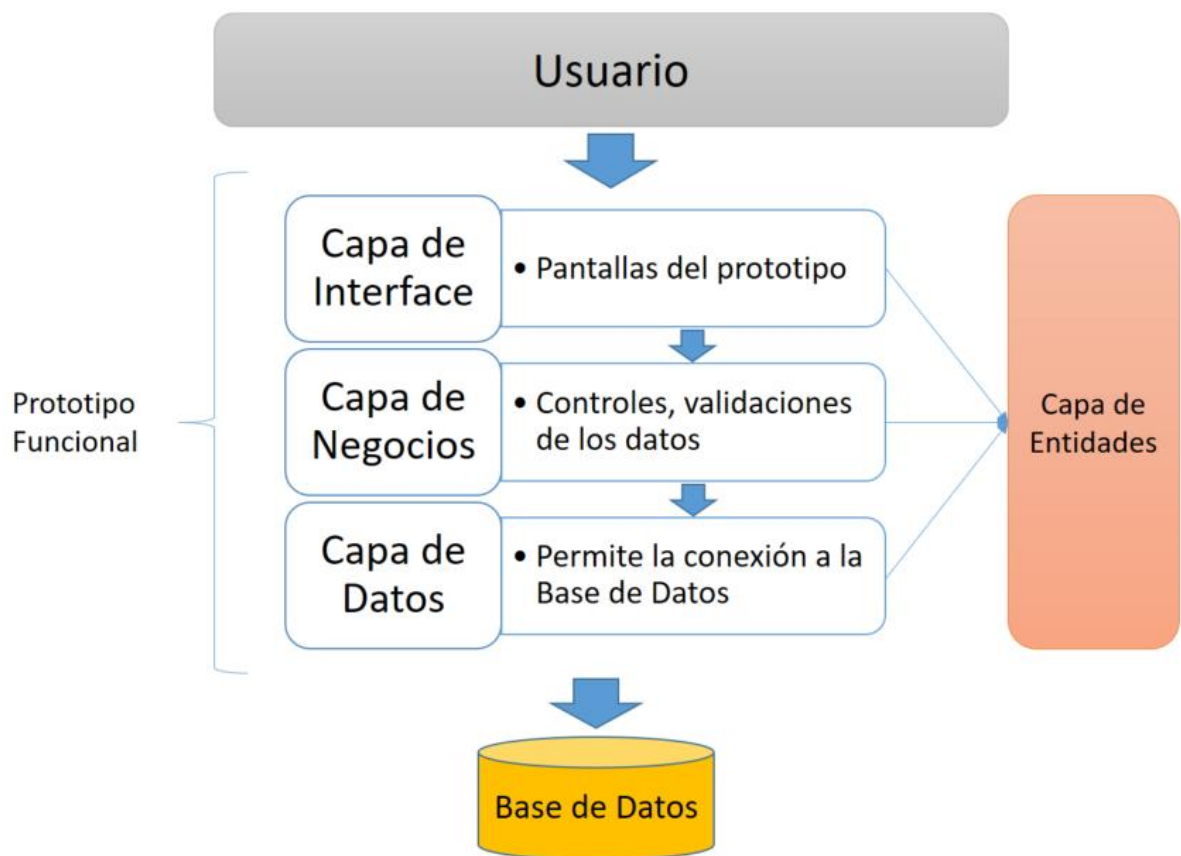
Usuario

Prototipo Funcional

Capa de Interface

• Pantallas del prototipo

Capa de Negocios

• Controles, validaciones de los datos

Capa de Datos

• Permite la conexión a la Base de Datos

Capa de Entidades

Base de Datos